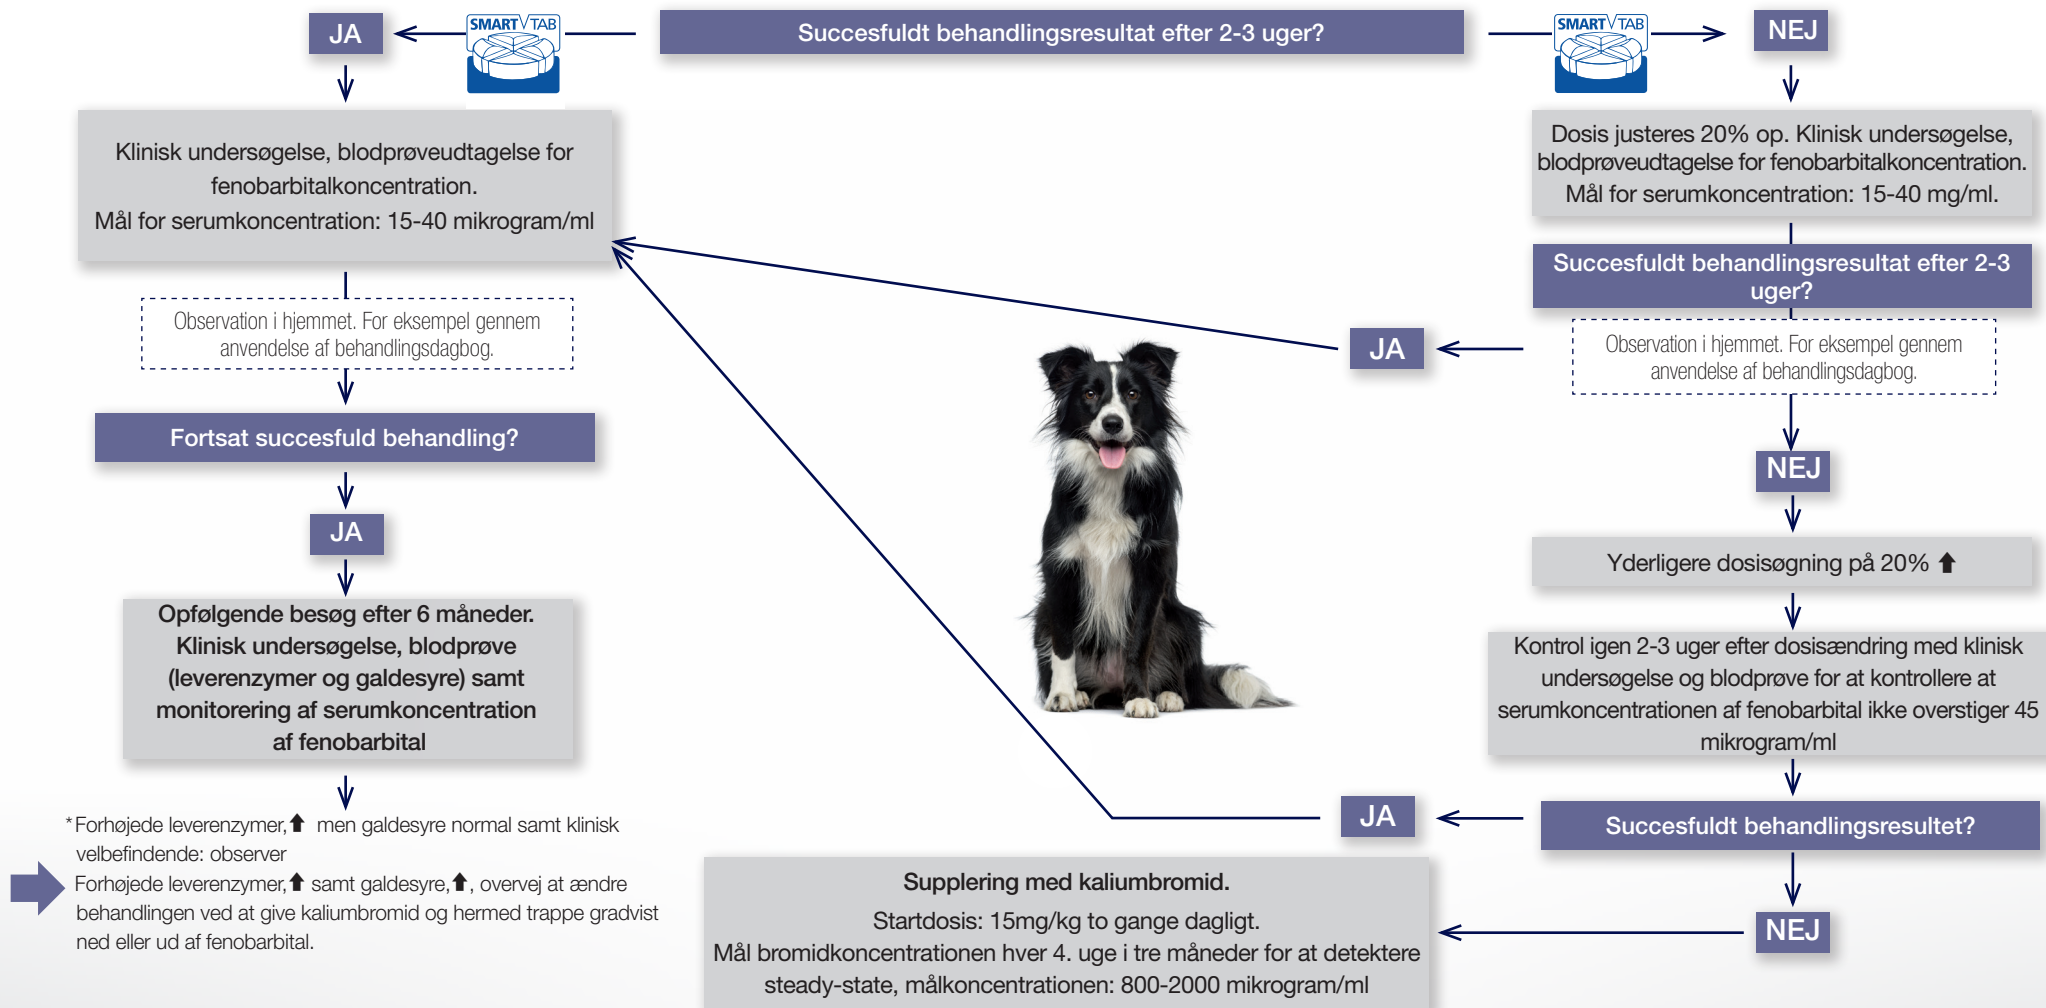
JA

SMART TAB

Succesfuldt behandlingsresultat efter 2-3 uger?

SMART TAB

NEJ

Klinisk undersøgelse, blodprøveudtagelse for fenobarbitalkoncentration.
Mål for serumkoncentration: 15-40 mikrogram/ml

Dosis justeres 20% op. Klinisk undersøgelse, blodprøveudtagelse for fenobarbitalkoncentration. Mål for serumkoncentration: 15-40 mg/ml.

Succesfuldt behandlingsresultat efter 2-3 uger?

Observation i hjemmet. For eksempel gennem anvendelse af behandlingsdagbog.

JA

Observation i hjemmet. For eksempel gennem anvendelse af behandlingsdagbog.

Fortsat succesfuld behandling?

NEJ

JA

Yderligere dosisøgning på 20% ⬆

Opfølgende besøg efter 6 måneder. Klinisk undersøgelse, blodprøve (leverenzymer og galdesyre) samt monitorering af serumkoncentration af fenobarbital

Kontrol igen 2-3 uger efter dosisændring med klinisk undersøgelse og blodprøve for at kontrollere at serumkoncentrationen af fenobarbital ikke overstiger 45 mikrogram/ml

*Forhøjede leverenzymer,⬆ men galdesyre normal samt klinisk velbefindende: observer

JA

Succesfuldt behandlingsresultet?

Forhøjede leverenzymer,⬆ samt galdesyre,⬆, overvej at ændre behandlingen ved at give kaliumbromid og hermed trappe gradvist ned eller ud af fenobarbital.

Supplering med kaliumbromid.
Startdosis: 15mg/kg to gange dagligt.
Mål bromidkoncentrationen hver 4. uge i tre måneder for at detektere steady-state, målkoncentrationen: 800-2000 mikrogram/ml

NEJ